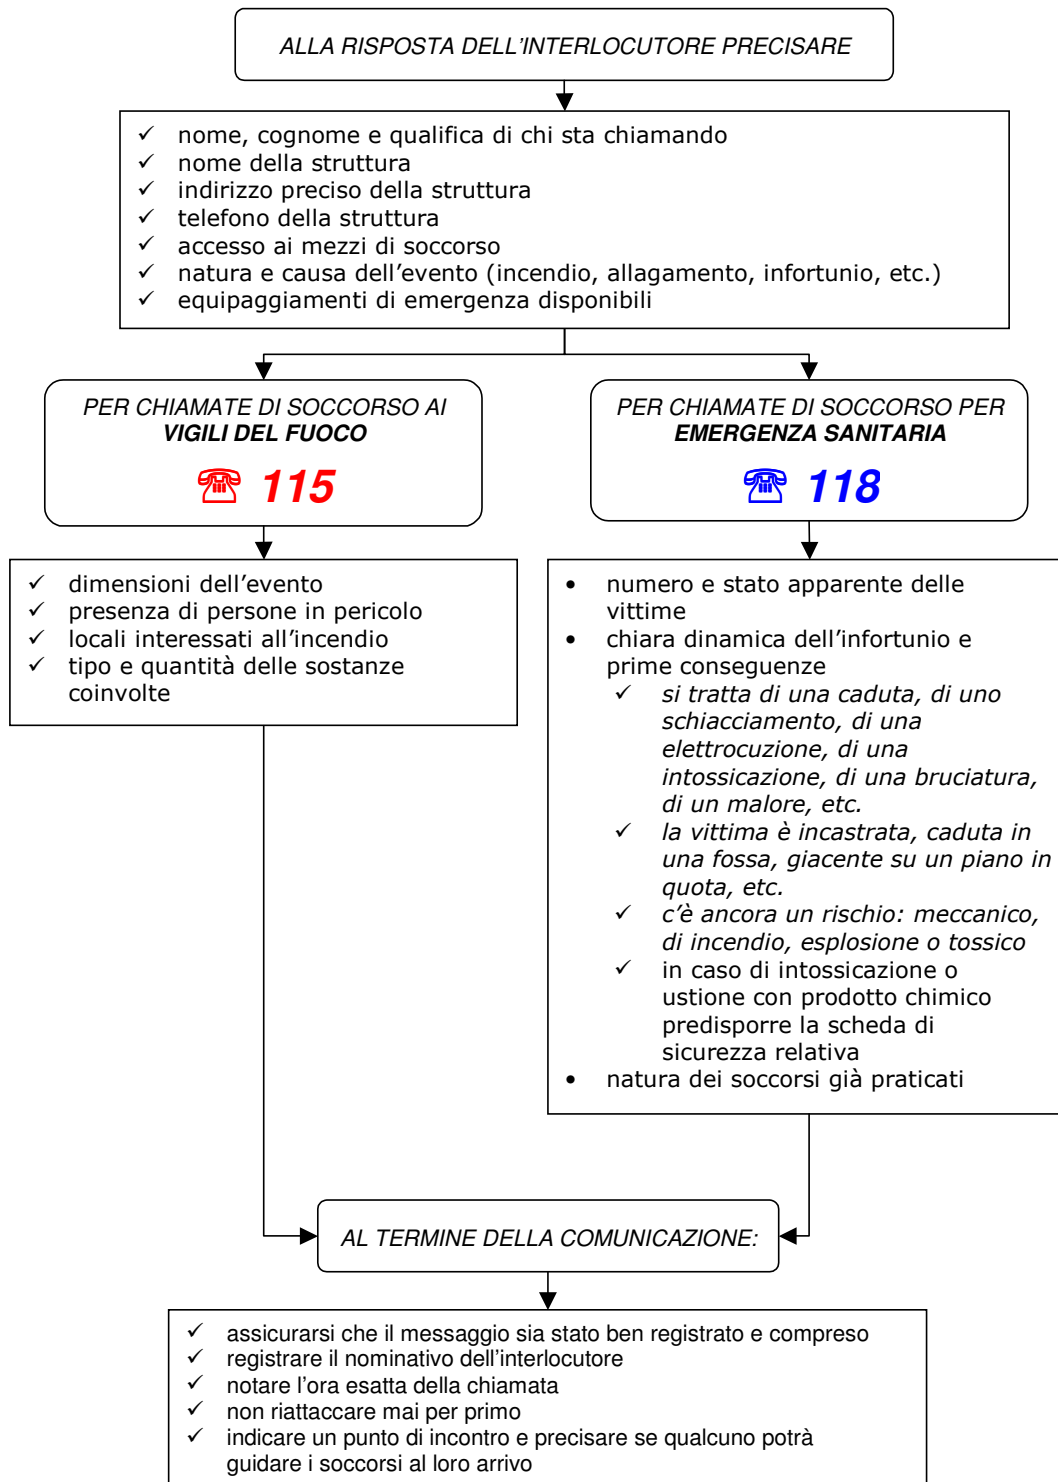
ALLA RISPOSTA DELL'INTERLOCUTORE PRECISARE

✓ nome, cognome e qualifica di chi sta chiamando
✓ nome della struttura
✓ indirizzo preciso della struttura
✓ telefono della struttura
✓ accesso ai mezzi di soccorso
✓ natura e causa dell'evento (incendio, allagamento, infortunio, etc.)
✓ equipaggiamenti di emergenza disponibili

PER CHIAMATE DI SOCCORSO AI
VIGILI DEL FUOCO
☎ 115

PER CHIAMATE DI SOCCORSO PER
EMERGENZA SANITARIA
☎ 118

✓ dimensioni dell'evento
✓ presenza di persone in pericolo
✓ locali interessati all'incendio
✓ tipo e quantità delle sostanze coinvolte

• numero e stato apparente delle vittime
• chiara dinamica dell'infortunio e prime conseguenze
  ✓ si tratta di una caduta, di uno schiacciamento, di una elettrocuzione, di una intossicazione, di una bruciatura, di un malore, etc.
  ✓ la vittima è incastrata, caduta in una fossa, giacente su un piano in quota, etc.
  ✓ c'è ancora un rischio: meccanico, di incendio, esplosione o tossico
  ✓ in caso di intossicazione o ustione con prodotto chimico predisporre la scheda di sicurezza relativa
• natura dei soccorsi già praticati

AL TERMINE DELLA COMUNICAZIONE:

✓ assicurarsi che il messaggio sia stato ben registrato e compreso
✓ registrare il nominativo dell'interlocutore
✓ notare l'ora esatta della chiamata
✓ non riattaccare mai per primo
✓ indicare un punto di incontro e precisare se qualcuno potrà guidare i soccorsi al loro arrivo